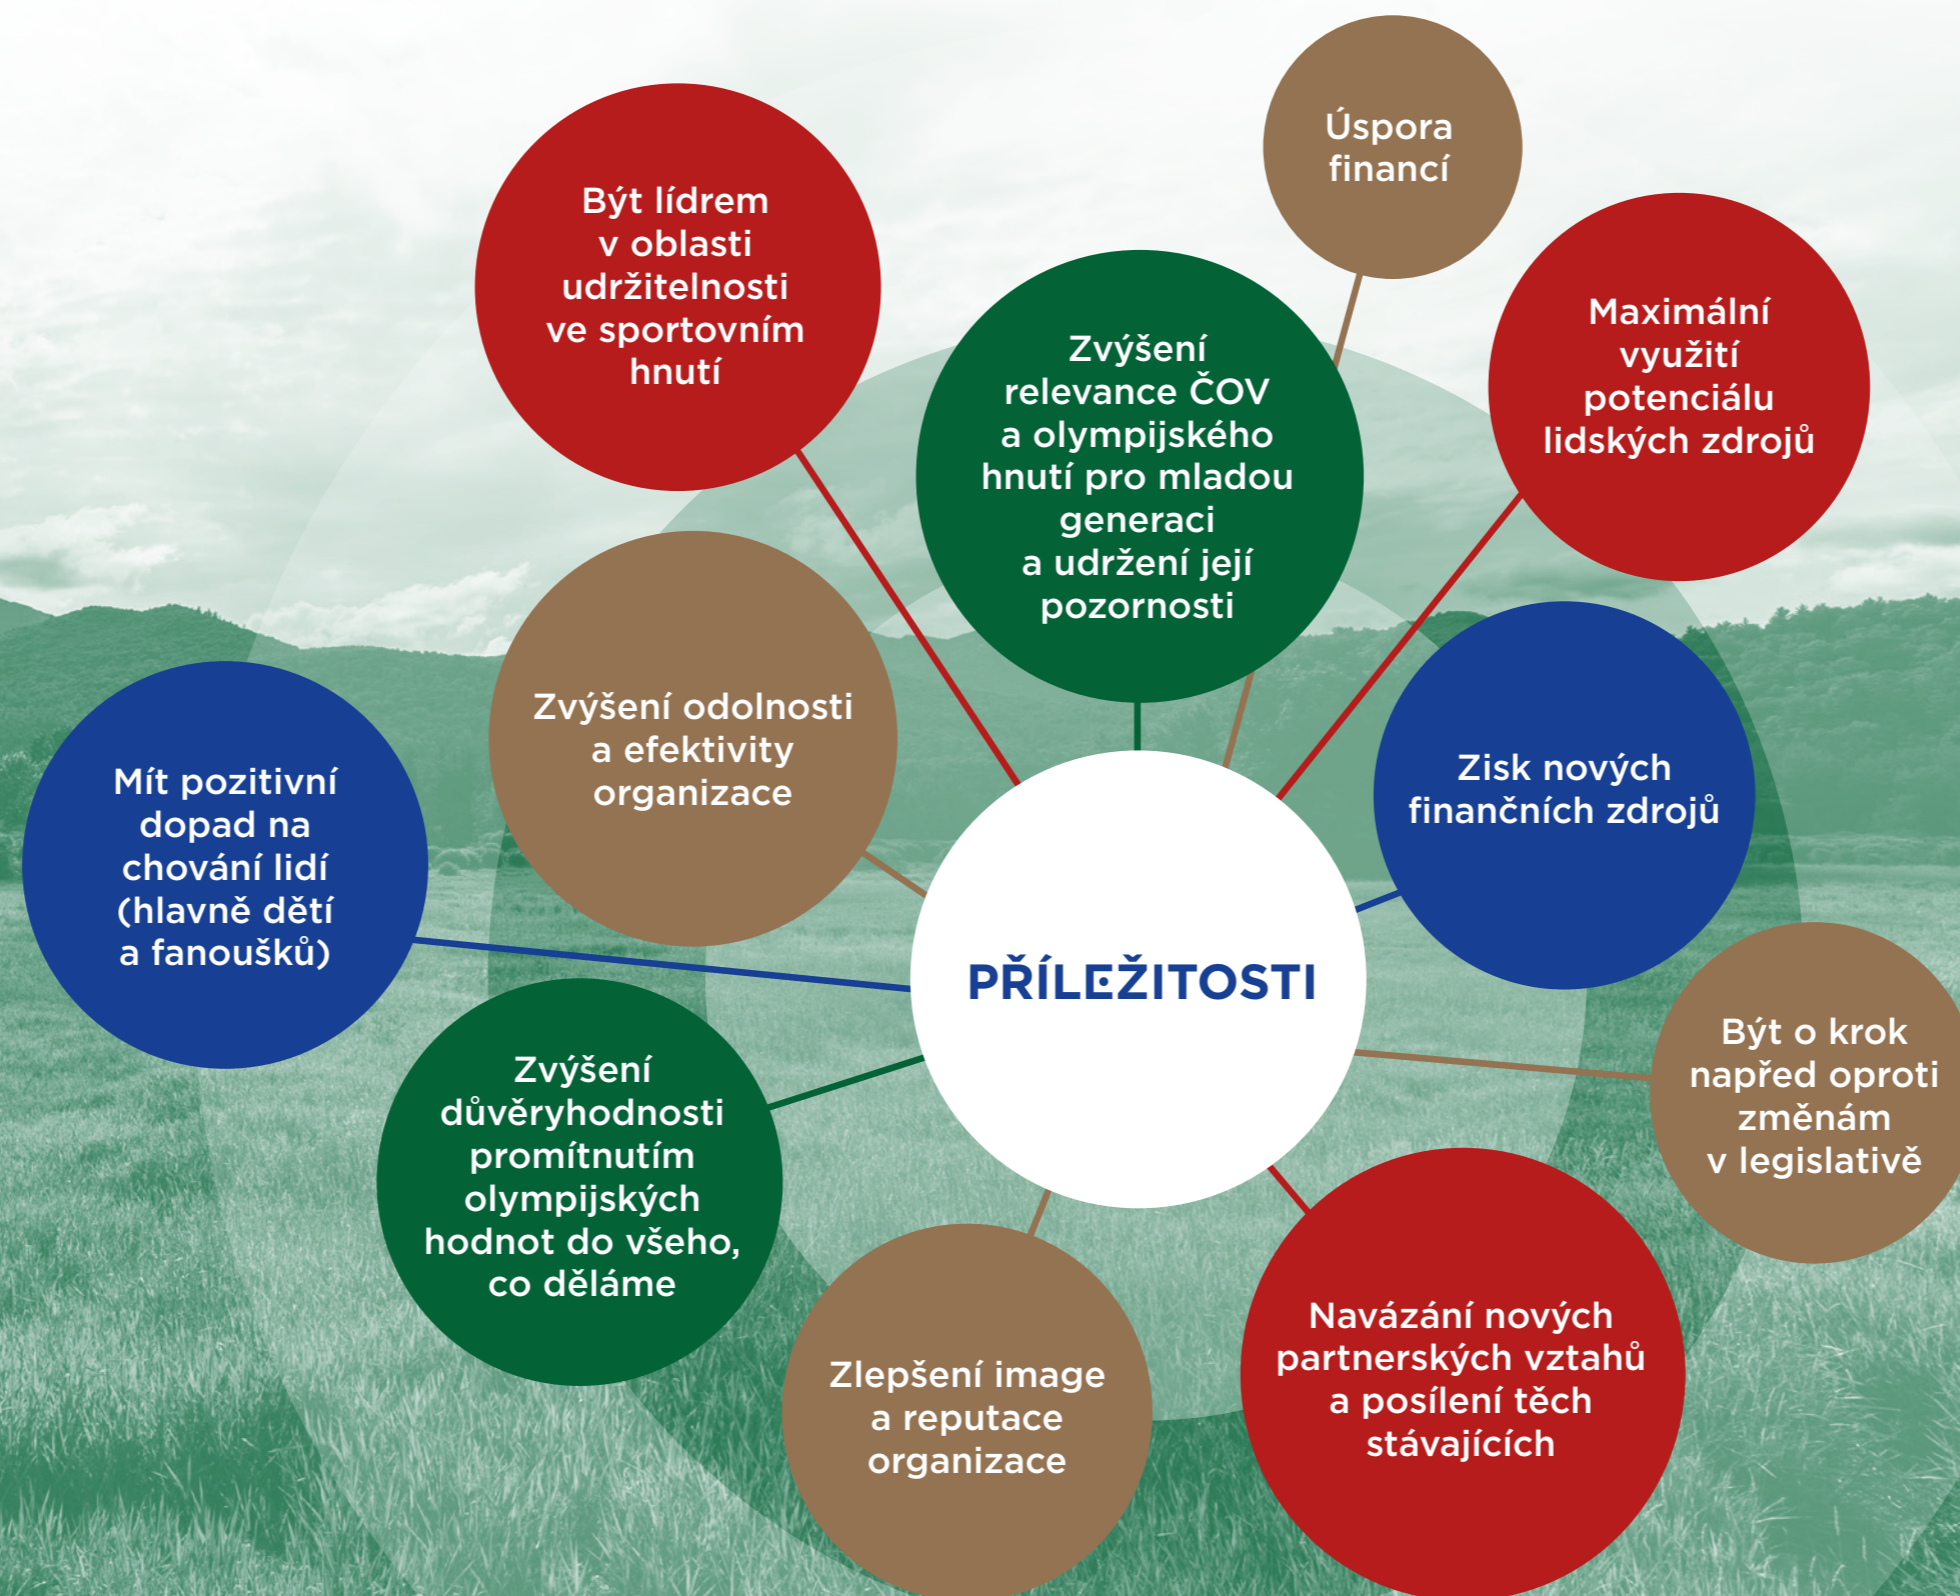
PŘÍLEŽITOSTI

Být lídrem v oblasti udržitelnosti ve sportovním hnutí

Úspora financí

Zvýšení relevance ČOV a olympijského hnutí pro mladou generaci a udržení její pozornosti

Maximální využití potenciálu lidských zdrojů

Zvýšení odolnosti a efektivity organizace

Zisk nových finančních zdrojů

Mít pozitivní dopad na chování lidí (hlavně dětí a fanoušků)

Být o krok napřed oproti změnám v legislativě

Zvýšení důvěryhodnosti promítnutím olympijských hodnot do všeho, co děláme

Zlepšení image a reputace organizace

Navázání nových partnerských vztahů a posílení těch stávajících